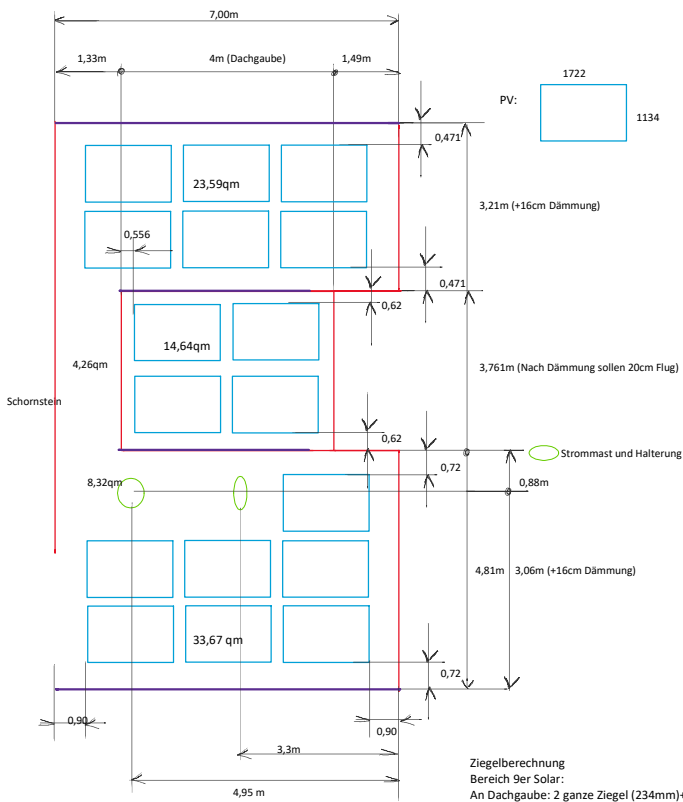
7,00m

1,33m

4m (Dachgaube)

1,49m

PV:

1722

1134

0,471

23,59qm

3,21m (+16cm Dämmung)

0,556

0,471

0,62

14,64qm

4,26qm

3,761m (Nach Dämmung sollen 20cm Flug)

Schornstein

0,62

Strommast und Halterung

0,72

8,32qm

0,88m

4,81m

3,06m (+16cm Dämmung)

33,67 qm

0,72

0,90

0,90

3,3m

4,95 m

Ziegelberechnung
Bereich 9er Solar:
An Dachgaube: 2 ganze Ziegel (234mm)+